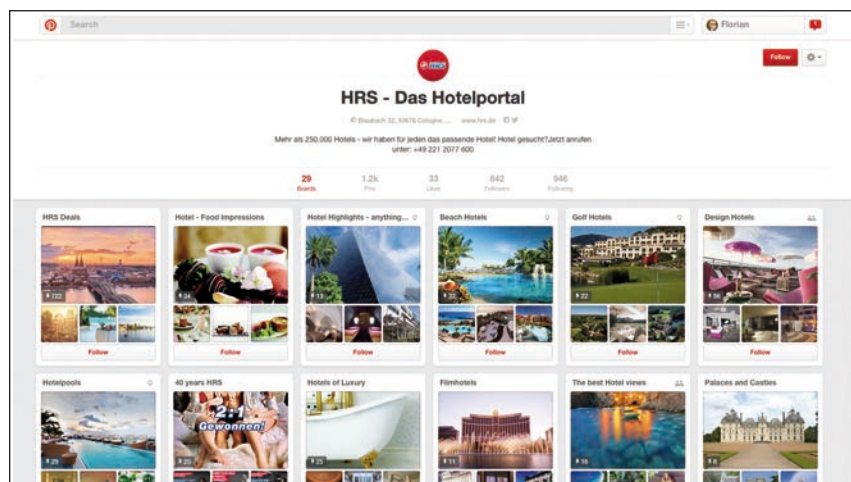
Search

Florian

HRS

Follow

HRS - Das Hotelportal

Blaubach 32, 50676 Cologne, ... www.hrs.de

Mehr als 250.000 Hotels - wir haben für jeden das passende Hotel! Hotel gesucht? Jetzt anrufen unter: +49 221 2077 600

29 Boards
1.2k Pins
33 Likes
842 Followers
946 Following

HRS Deals
122
Follow

Hotel - Food Impressions
34
Follow

Hotel Highlights - anything...
13
Follow

Beach Hotels
20
Follow

Golf Hotels
22
Follow

Design Hotels
56
Follow

Hotelpools
29

40 years HRS
2:1 Gewonnen!
25

Hotels of Luxury
25

Filmhotels
11

The best Hotel views
16

Palaces and Castles
8